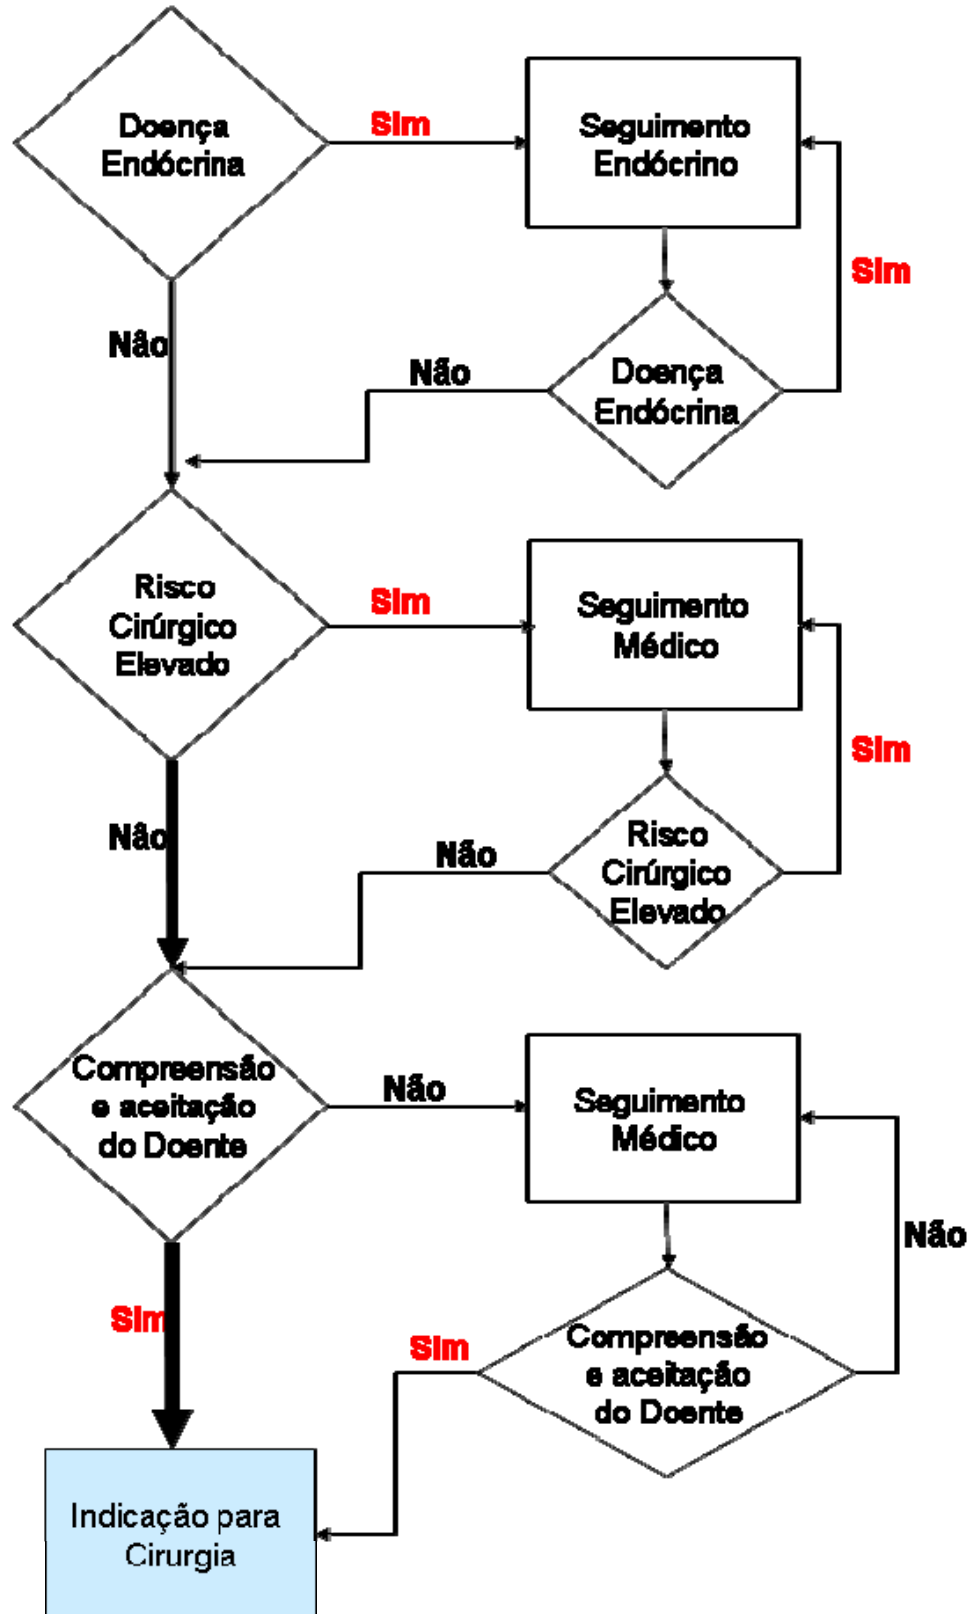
Doença Endócrina

Sim

Seguimento Endócrino

Sim

Não

Não

Doença Endócrina

Risco Cirúrgico Elevado

Sim

Seguimento Médico

Sim

Não

Não

Risco Cirúrgico Elevado

Compreensão e aceitação do Doente

Não

Seguimento Médico

Não

Sim

Sim

Compreensão e aceitação do Doente

Indicação para Cirurgia